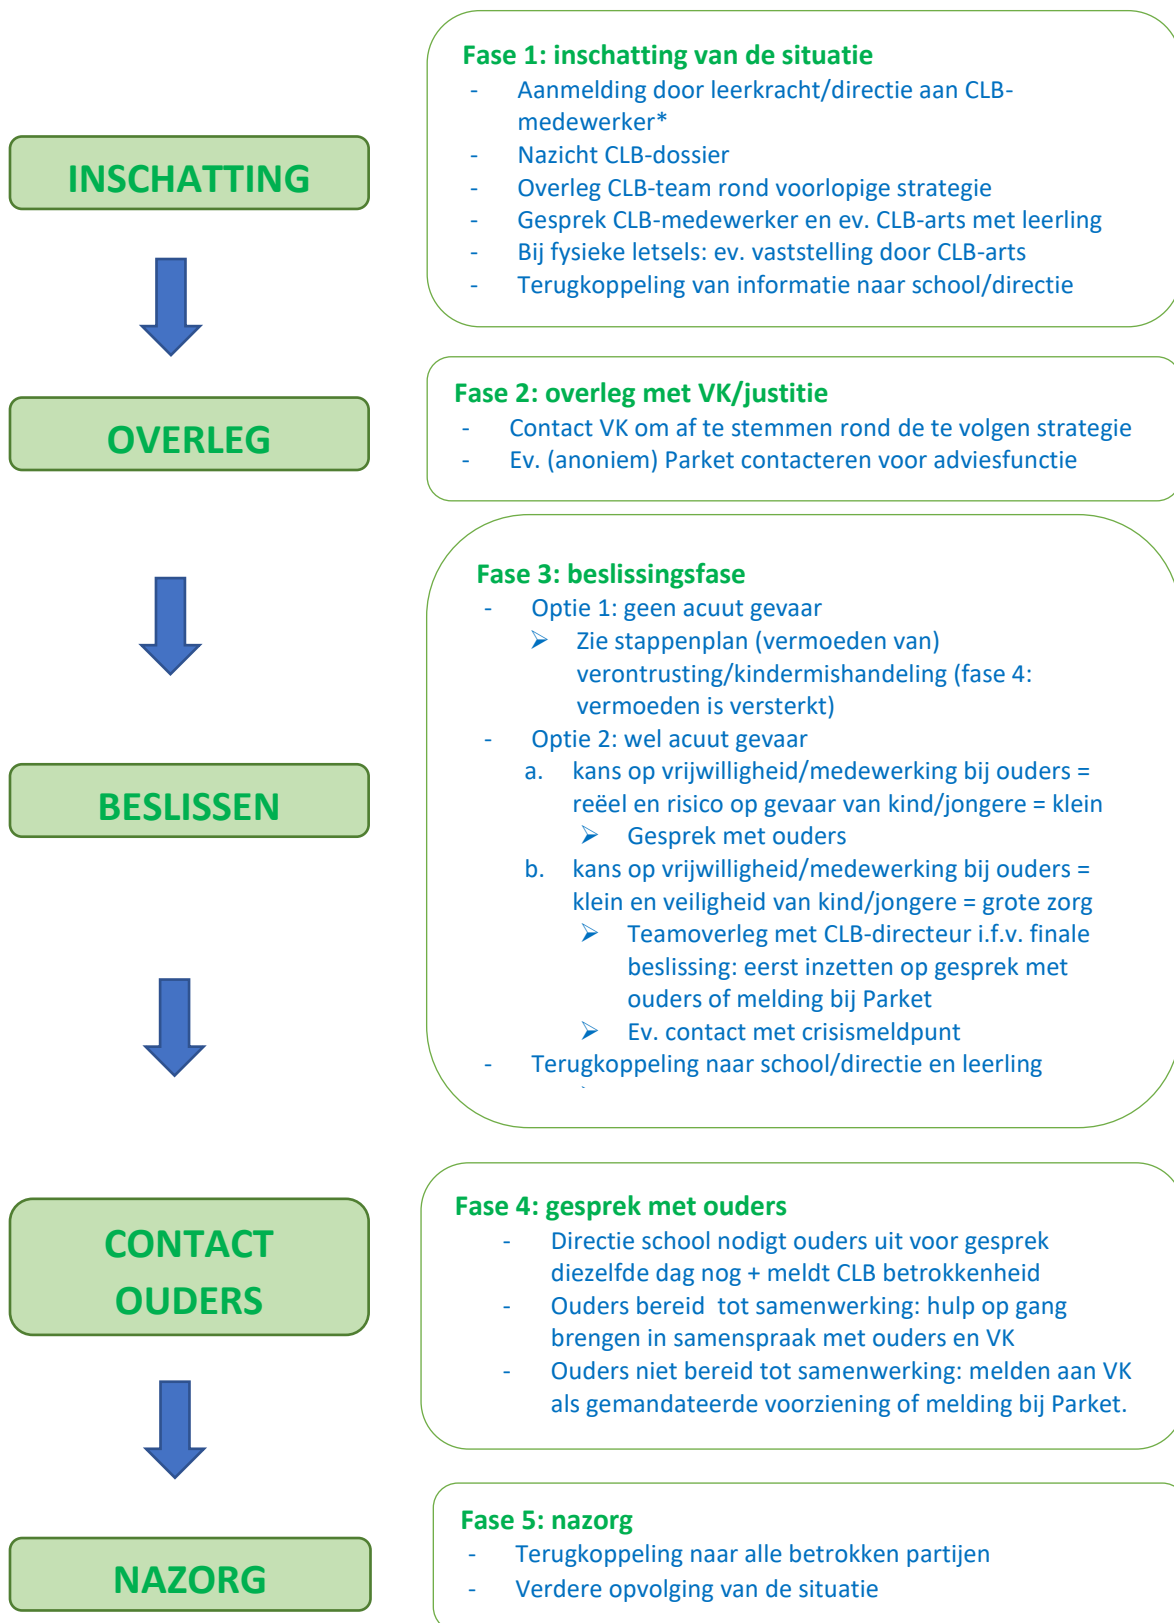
INSCHATTING

Fase 1: inschatting van de situatie
- Aanmelding door leerkracht/directie aan CLB-medewerker*
- Nazicht CLB-dossier
- Overleg CLB-team rond voorlopige strategie
- Gesprek CLB-medewerker en ev. CLB-arts met leerling
- Bij fysieke letsels: ev. vaststelling door CLB-arts
- Terugkoppeling van informatie naar school/directie

OVERLEG

Fase 2: overleg met VK/justitie
- Contact VK om af te stemmen rond de te volgen strategie
- Ev. (anoniem) Parket contacteren voor adviesfunctie

BESLISSEN

Fase 3: beslissingsfase
- Optie 1: geen acuut gevaar
➢ Zie stappenplan (vermoeden van) verontrusting/kindermishandeling (fase 4: vermoeden is versterkt)
- Optie 2: wel acuut gevaar
a. kans op vrijwilligheid/medewerking bij ouders = reëel en risico op gevaar van kind/jongere = klein
➢ Gesprek met ouders
b. kans op vrijwilligheid/medewerking bij ouders = klein en veiligheid van kind/jongere = grote zorg
➢ Teamoverleg met CLB-directeur i.f.v. finale beslissing: eerst inzetten op gesprek met ouders of melding bij Parket
➢ Ev. contact met crisismeldpunt
- Terugkoppeling naar school/directie en leerling

CONTACT OUDERS

Fase 4: gesprek met ouders
- Directie school nodigt ouders uit voor gesprek diezelfde dag nog + meldt CLB betrokkenheid
- Ouders bereid tot samenwerking: hulp op gang brengen in samenspraak met ouders en VK
- Ouders niet bereid tot samenwerking: melden aan VK als gemandateerde voorziening of melding bij Parket.

NAZORG

Fase 5: nazorg
- Terugkoppeling naar alle betrokken partijen
- Verdere opvolging van de situatie